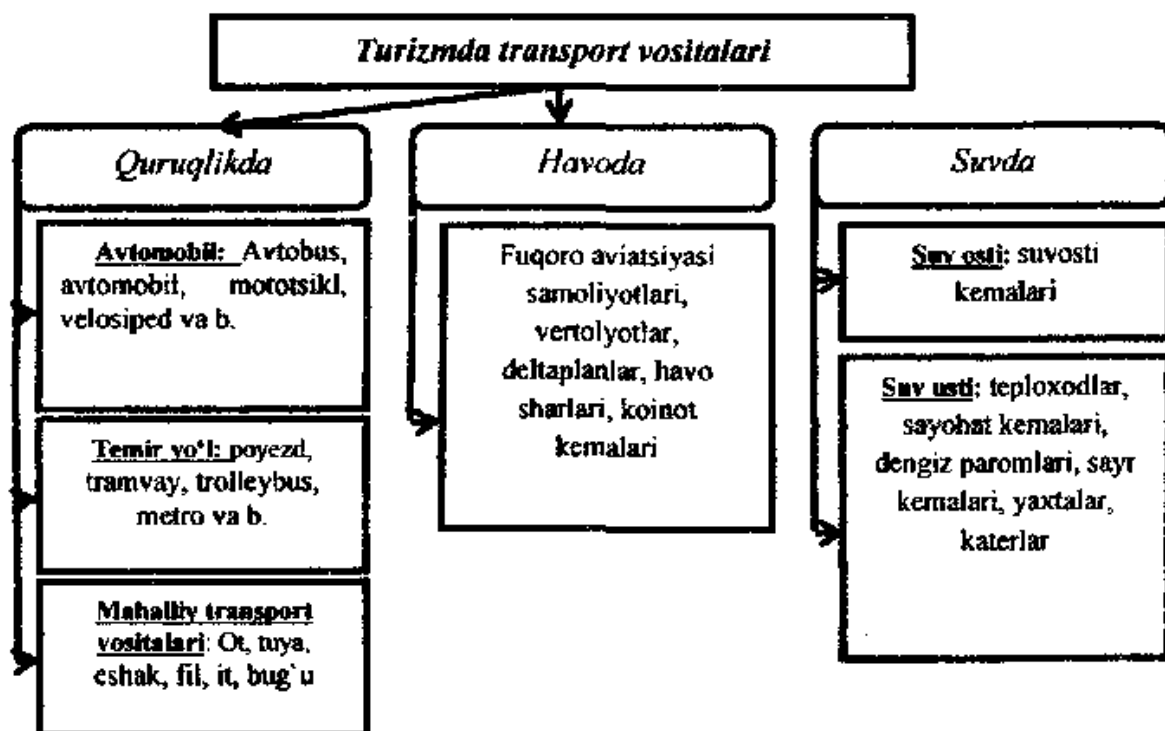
Turizmda transport vositalari

Quruqlikda

Avtomobil: Avtobus, avtomobil, mototsikl, velosiped va b.

Temir yo'l: poyezd, tramvay, trolleybus, metro va b.

Mahalliy transport vositalari: Ot, tuya, eshak, fil, it, bug`u

Havoda

Fuqoro aviatsiyasi samoliyotlari, vertolyotlar, deltaplanlar, havo sharlari, koinot kemalari

Suvda

Suv osti: suvosti kemalari

Suv usti: teploxodlar, sayohat kemalari, dengiz paromlari, sayr kemalari, yaxtalar, katerlar